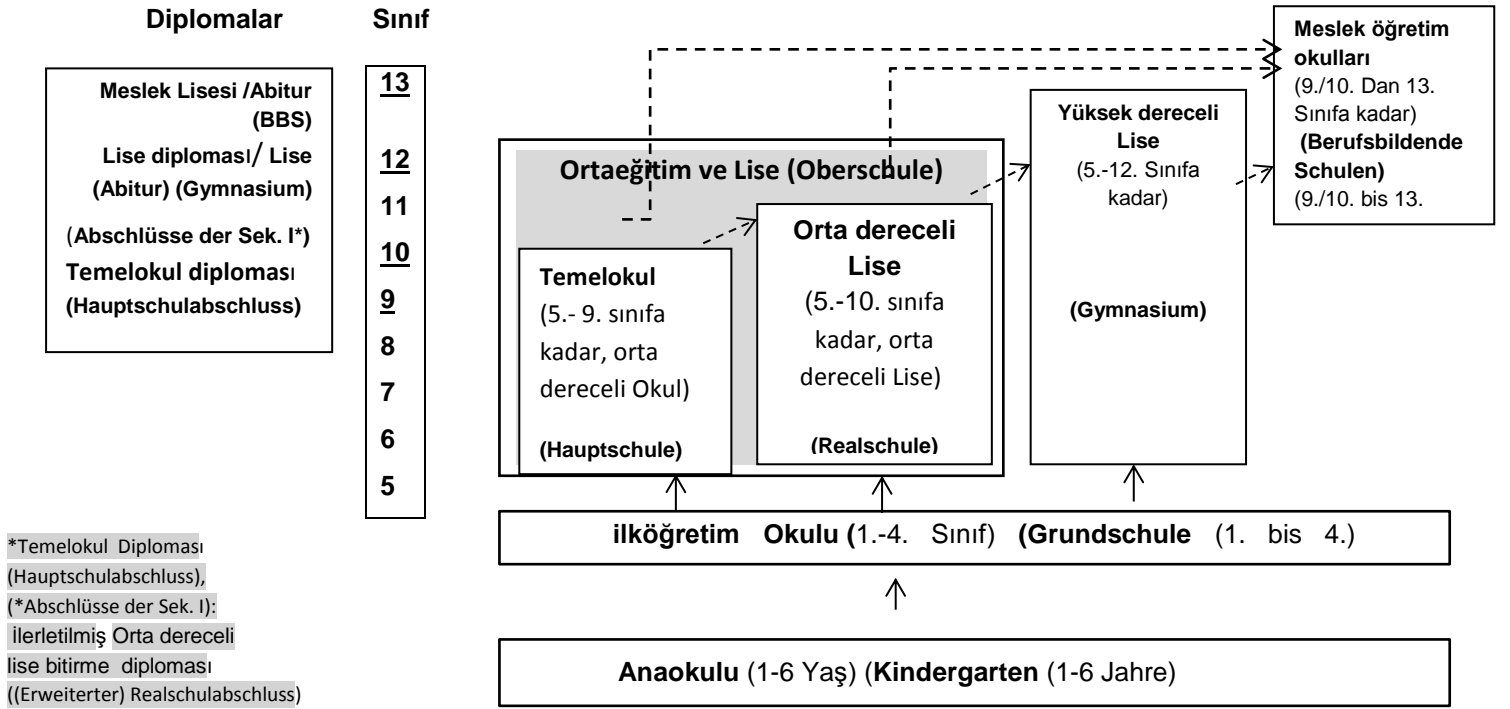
Diplomalar

Sınıf

Meslek Lisesi /Abitur (BBS)

Lise diploması/ Lise (Abitur) (Gymnasium)

(Abschlüsse der Sek. I*)

Temelokul diploması (Hauptschulabschluss)

13
12
11
10
9
8
7
6
5

Meslek öğretim okulları (9./10. Dan 13. Sınıfa kadar) (Berufsbildende Schulen) (9./10. bis 13.

Yüksek dereceli Lise (5.-12. Sınıfa kadar)

(Gymnasium)

Ortaeğitim ve Lise (Oberschule)

Temelokul (5.- 9. sınıfa kadar, orta dereceli Okul)

(Hauptschule)

Orta dereceli Lise (5.-10. sınıfa kadar, orta dereceli Lise)

(Realschule)

ilköğretim Okulu (1.-4. Sınıf) (Grundschule (1. bis 4.)

Anaokulu (1-6 Yaş) (Kindergarten (1-6 Jahre)

*Temelokul Diploması (Hauptschulabschluss), (*Abschlüsse der Sek. I): İlerletilmiş Orta dereceli lise bitirme diploması ((Erweiterter) Realschulabschluss)